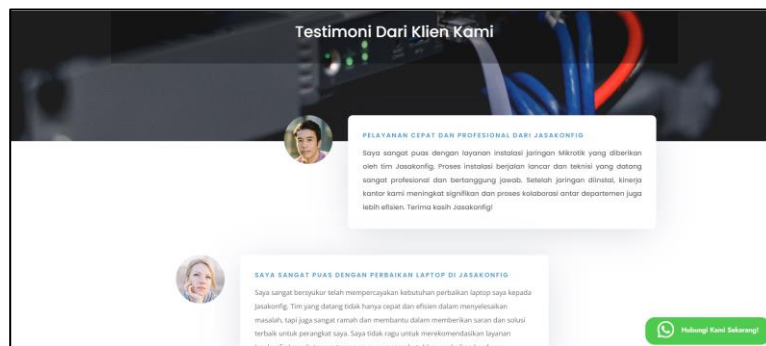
Testimoni Dari Klien Kami

PELAYANAN CEPAT DAN PROFESIONAL DARI JASAKONFIG

Saya sangat puas dengan layanan instalasi jaringan Mikrotik yang diberikan oleh tim Jasakonfig. Proses instalasi berjalan lancar dan teknisi yang datang sangat profesional dan bertanggung jawab. Setelah jaringan diinstal, kinerja kantor kami meningkat signifikan dan proses kolaborasi antar departemen juga lebih efisien. Terima kasih Jasakonfig!

SAYA SANGAT PUAS DENGAN PERBAIKAN LAPTOP DI JASAKONFIG

Saya sangat bersyukur telah mempercayakan kebutuhan perbaikan laptop saya kepada Jasakonfig. Tim yang datang tidak hanya cepat dan efisien dalam menyelesaikan masalah, tapi juga sangat ramah dan membantu dalam memberikan saran dan solusi terbaik untuk perangkat saya. Saya tidak ragu untuk merekomendasikan layanan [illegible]

Hubungi Kami Sekarang!